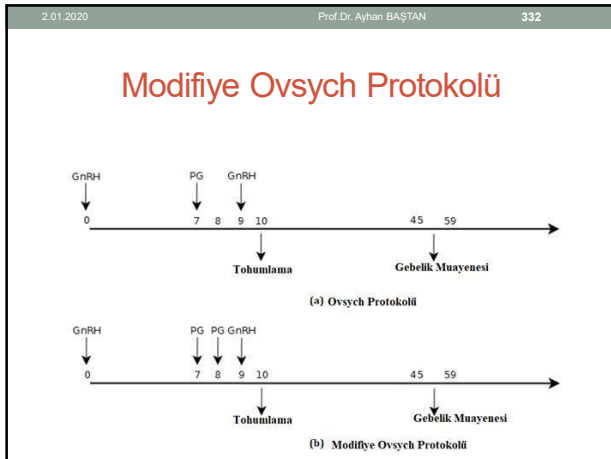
2.01.2020 Prof.Dr. Ayhan BAŞTAN 332

Modifiye Ovsych Protokolü

GnRH
PG
GnRH
0
7 8 9 10
45 59
Tohumlama
Gebelik Muayenesi
(a) Ovsych Protokolü

GnRH
PG PG GnRH
0
7 8 9 10
45 59
Tohumlama
Gebelik Muayenesi
(b) Modifiye Ovsych Protokolü